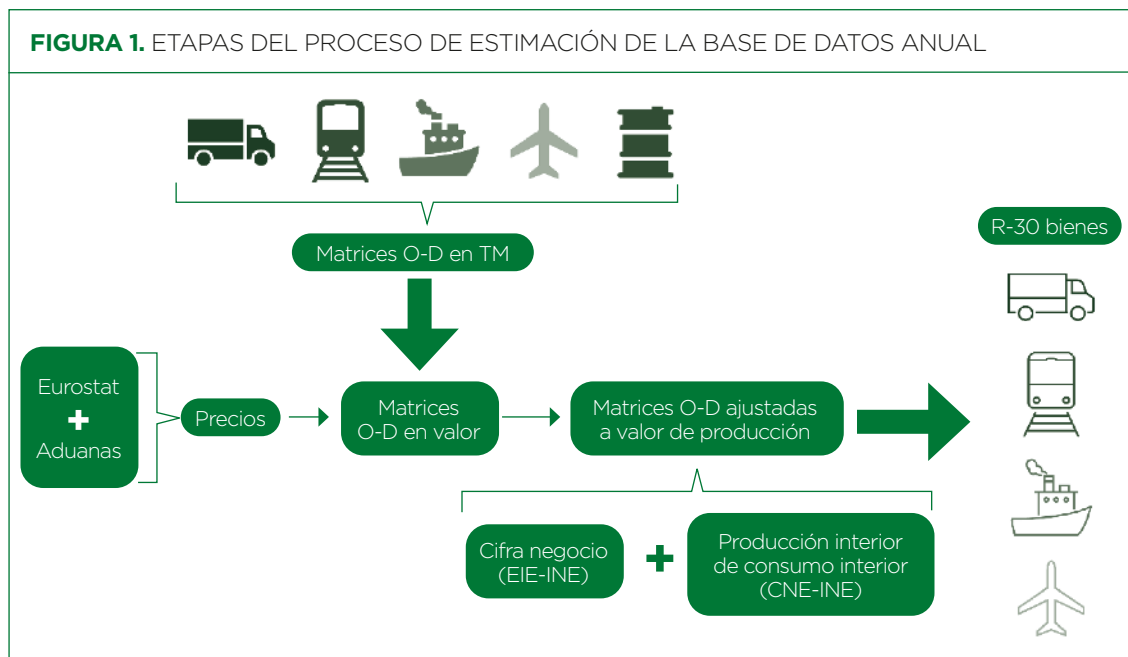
FIGURA 1. ETAPAS DEL PROCESO DE ESTIMACIÓN DE LA BASE DE DATOS ANUAL

Matrices O-D en TM

R-30 bienes

Eurostat
+
Aduanas

Precios

Matrices O-D en valor

Matrices O-D ajustadas a valor de producción

Cifra negocio (EIE-INE)

+

Producción interior de consumo interior (CNE-INE)